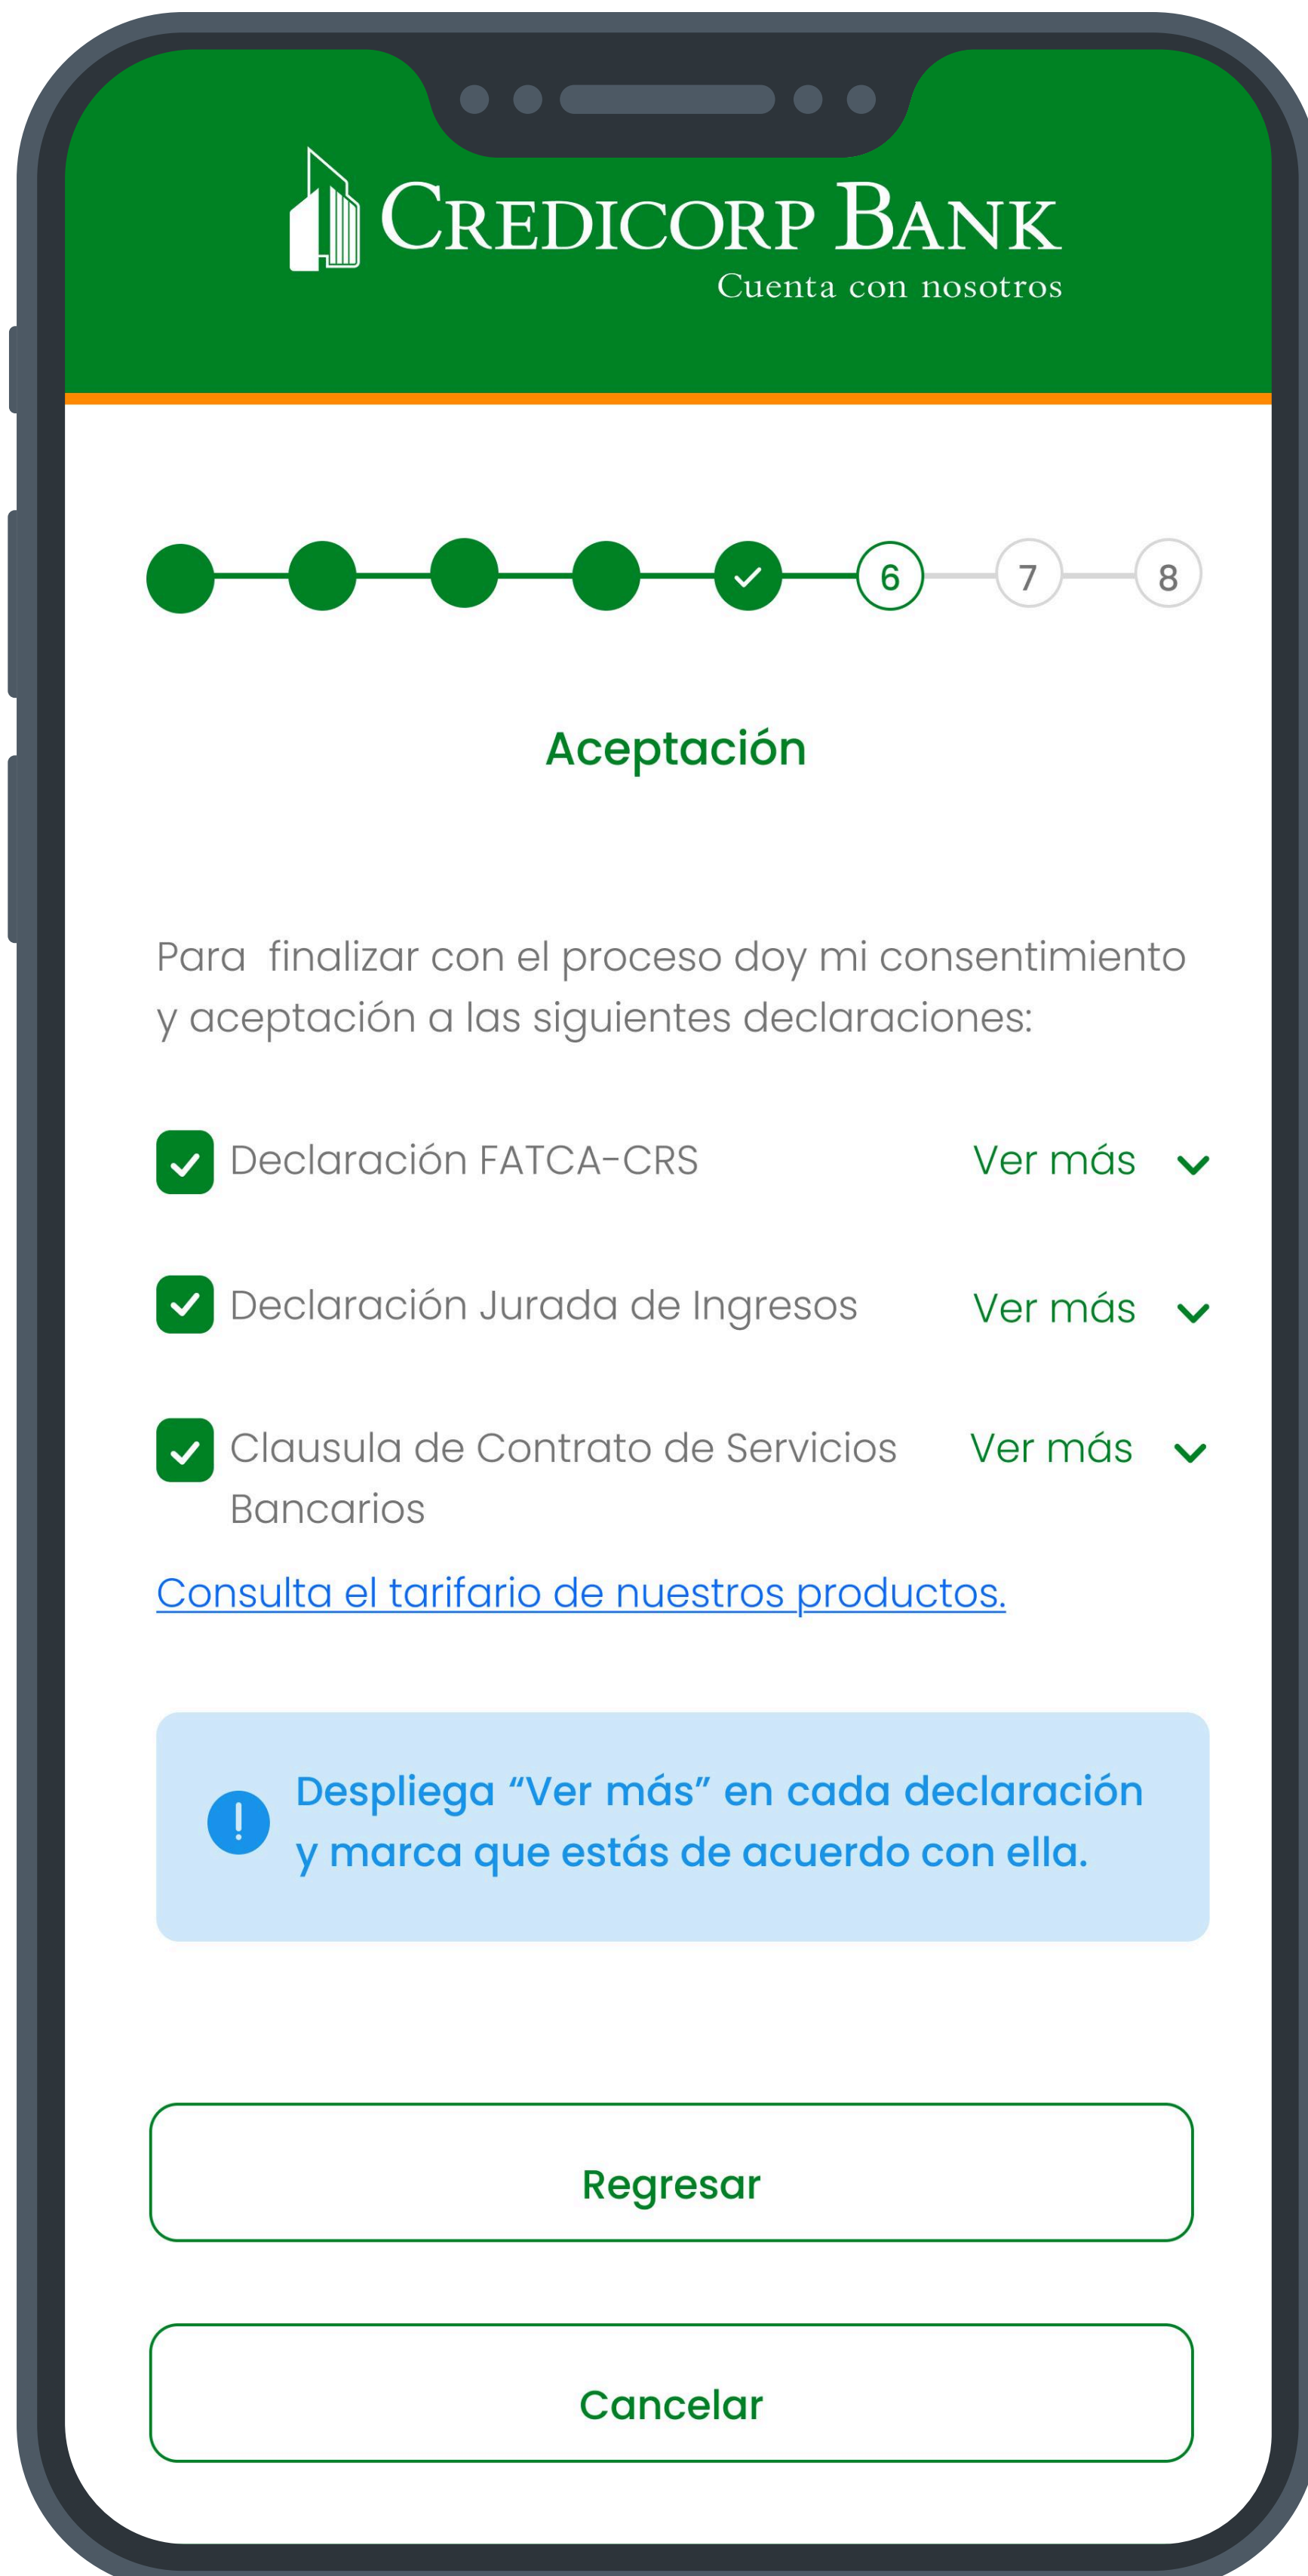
CREDICORP BANK
Cuenta con nosotros

6 7 8

Aceptación

Para finalizar con el proceso doy mi consentimiento y aceptación a las siguientes declaraciones:

Declaración FATCA-CRS Ver más

Declaración Jurada de Ingresos Ver más

Clausula de Contrato de Servicios Bancarios Ver más

Consulta el tarifario de nuestros productos.

Despliega “Ver más” en cada declaración y marca que estás de acuerdo con ella.

Regresar

Cancelar